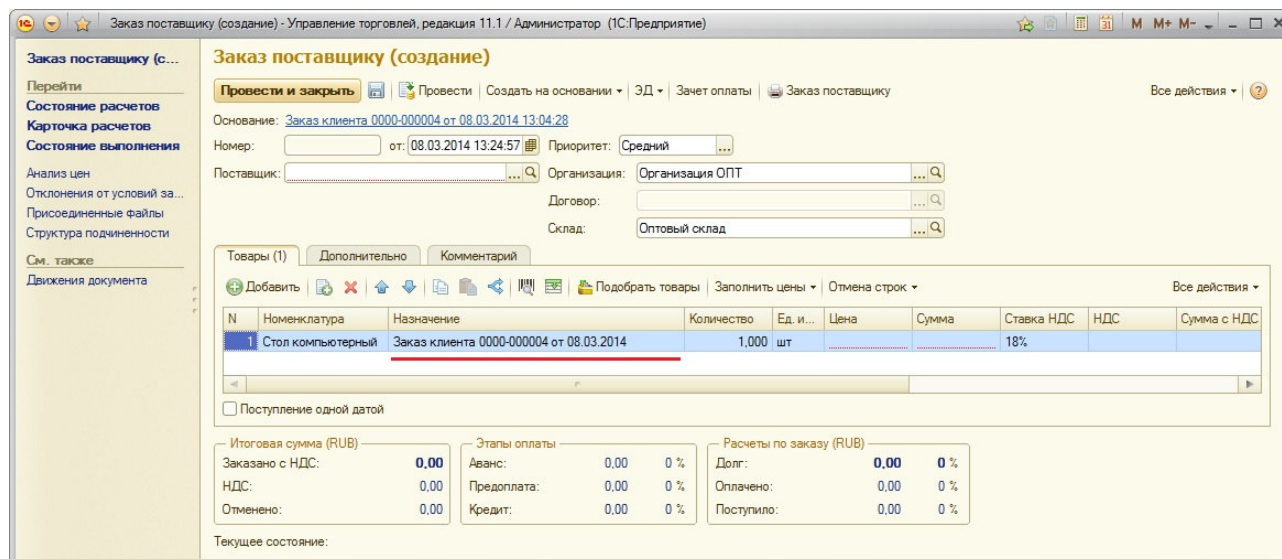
Заказ поставщику (создание) - Управление торговлей, редакция 11.1 / Администратор (1С:Предприятие)

M M+ M-

Заказ поставщику (с...

Перейти
Состояние расчетов
Карточка расчетов
Состояние выполнения

Анализ цен
Отклонения от условий за...
Присоединенные файлы
Структура подчиненности

См. также
Движения документа

Заказ поставщику (создание)

Провести и закрыть | Провести | Создать на основании ▾ | ЭД ▾ | Зачет оплаты | Заказ поставщику | Все действия ▾

Основание: Заказ клиента 0000-000004 от 08.03.2014 13:04:28

Номер: от: 08.03.2014 13:24:57 Приоритет: Средний

Поставщик: Организация: Организация ОПТ

Договор:

Склад: Оптовый склад

Товары (1) | Дополнительно | Комментарий

Добавить | Подобрать товары | Заполнить цены ▾ | Отмена строк ▾ | Все действия ▾

| N | Номенклатура | Назначение | Количество | Ед. и... | Цена | Сумма | Ставка НДС | НДС | Сумма с НДС |
|---|---|---|---|---|---|---|---|---|---|
| 1 | Стол компьютерный | Заказ клиента 0000-000004 от 08.03.2014 | 1,000 | шт | | | 18% | | |

Поступление одной датой

Итоговая сумма (RUB)
Заказано с НДС: 0,00
НДС: 0,00
Отменено: 0,00

Этапы оплаты
Аванс: 0,00 0 %
Предоплата: 0,00 0 %
Кредит: 0,00 0 %

Расчеты по заказу (RUB)
Долг: 0,00 0 %
Оплачено: 0,00 0 %
Поступило: 0,00 0 %

Текущее состояние: